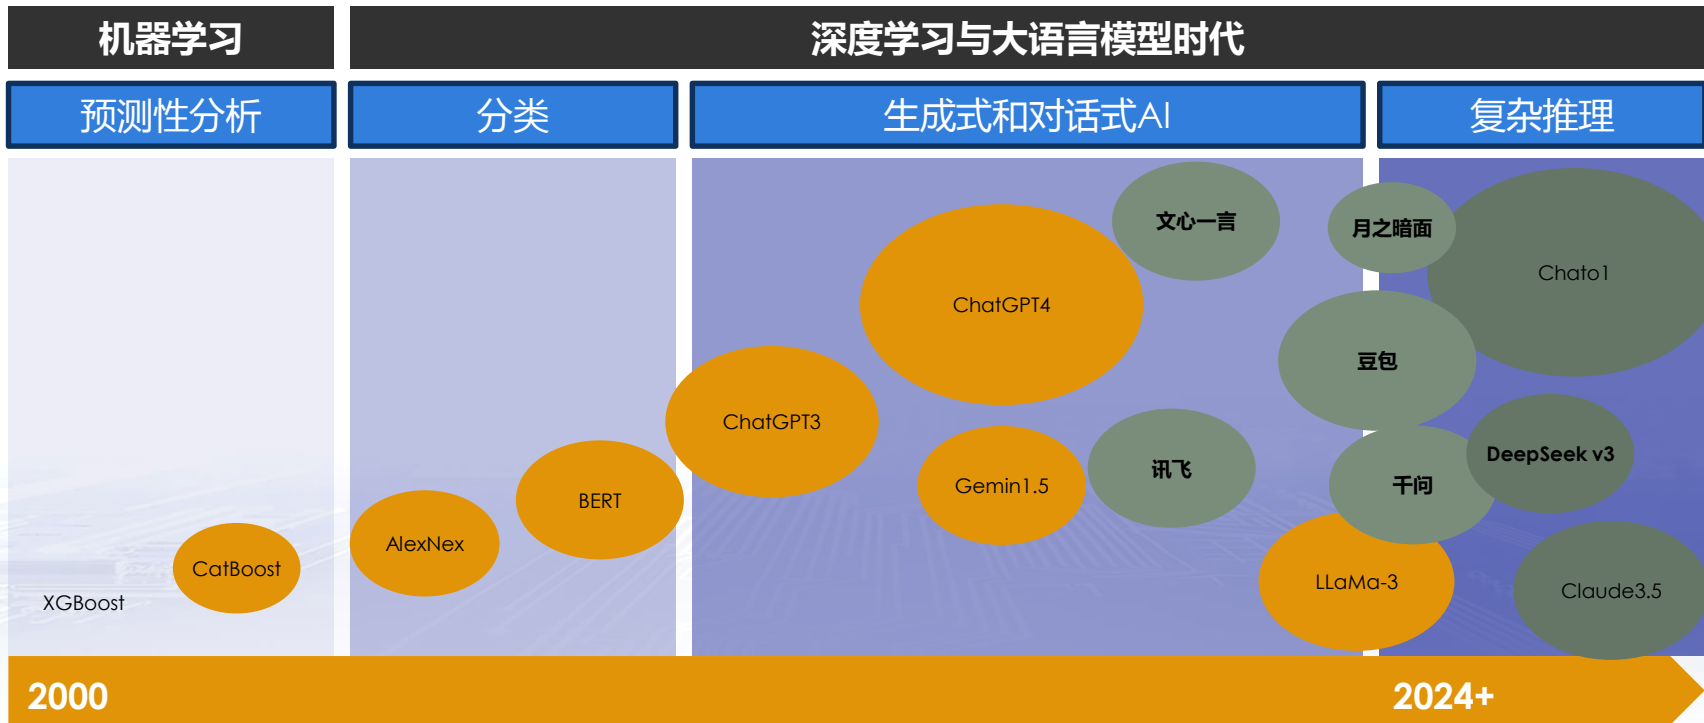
机器学习

深度学习与大语言模型时代

预测性分析

分类

生成式和对话式AI

复杂推理

XGBoost

CatBoost

AlexNex

BERT

ChatGPT3

ChatGPT4

文心一言

Gemin1.5

讯飞

月之暗面

Chato1

豆包

千问

DeepSeek v3

LLaMa-3

Claude3.5

2000

2024+